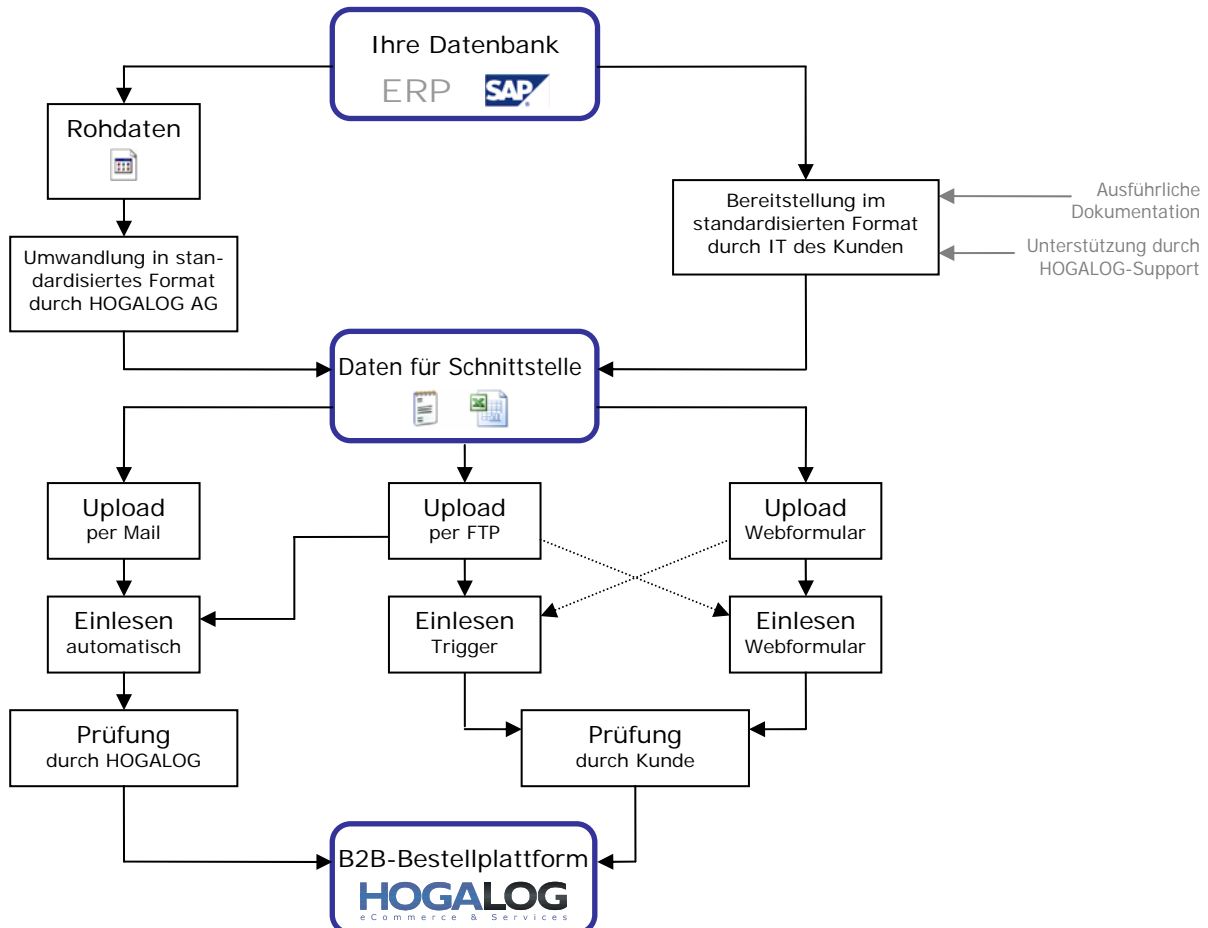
Ihre Datenbank

ERP SAP

Rohdaten

Bereitstellung im standardisierten Format durch IT des Kunden

Ausführliche Dokumentation

Unterstützung durch HOGALOG-Support

Umwandlung in standardisiertes Format durch HOGALOG AG

Daten für Schnittstelle

Upload per Mail

Upload per FTP

Upload Webformular

Einlesen automatisch

Einlesen Trigger

Einlesen Webformular

Prüfung durch HOGALOG

Prüfung durch Kunde

B2B-Bestellplattform

HOGALOG
eCommerce & Services